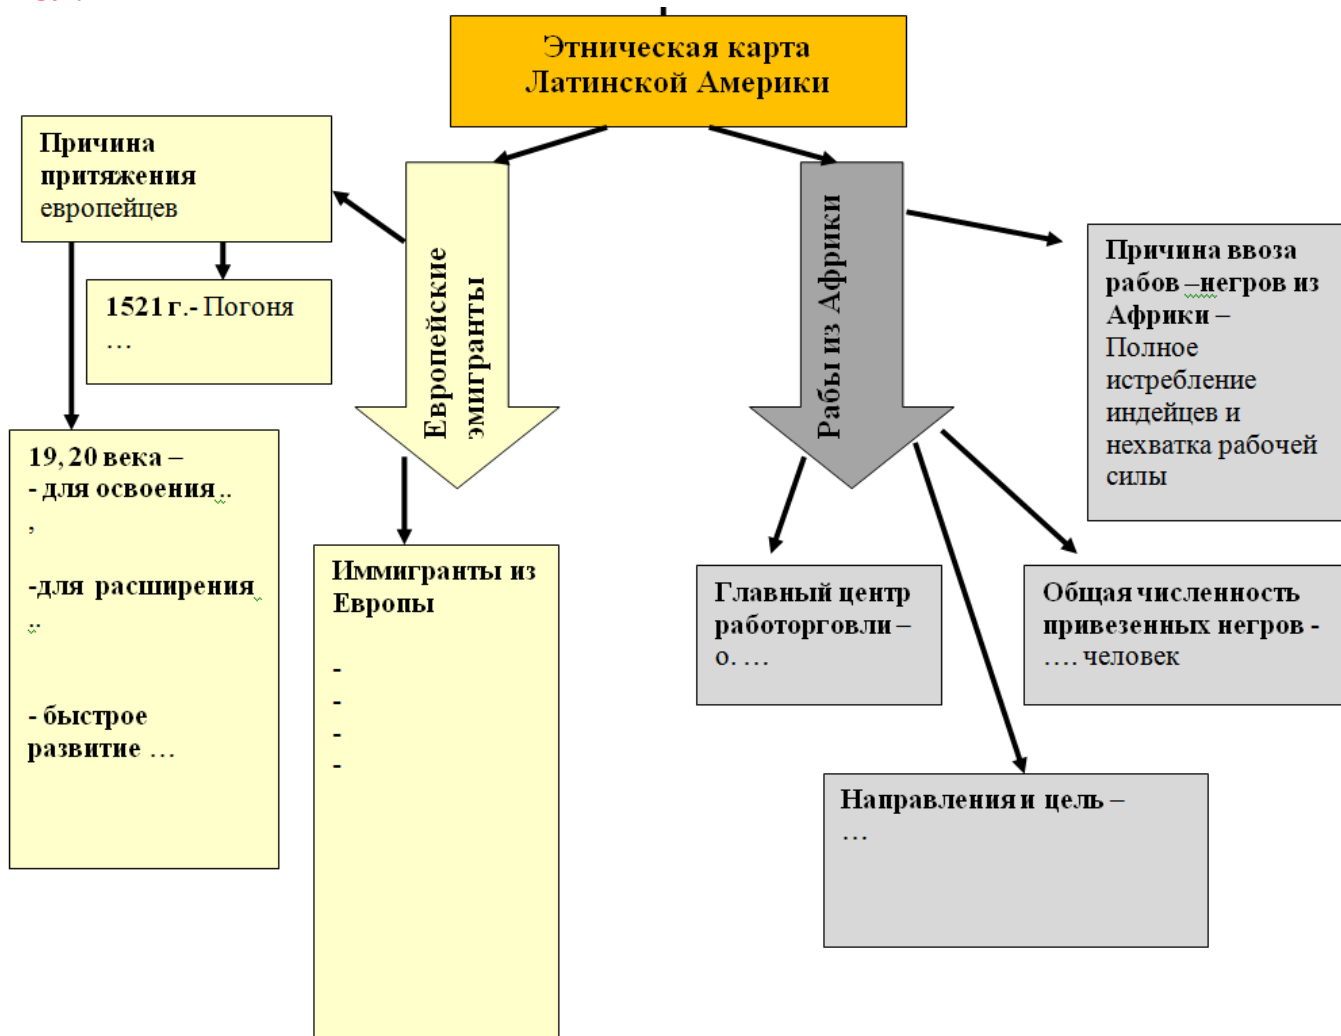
Этническая карта Латинской Америки

Причина притяжения европейцев

1521 г.- Погоня …

19, 20 века –
- для освоения ..
,

-для расширения
..

- быстрое развитие …

Европейские эмигранты

Иммигранты из Европы

-
-
-
-

Рабы из Африки

Причина ввоза рабов –негров из Африки – Полное истребление индейцев и нехватка рабочей силы

Главный центр работорговли – о. …

Общая численность привезенных негров - …. человек

Направления и цель – …